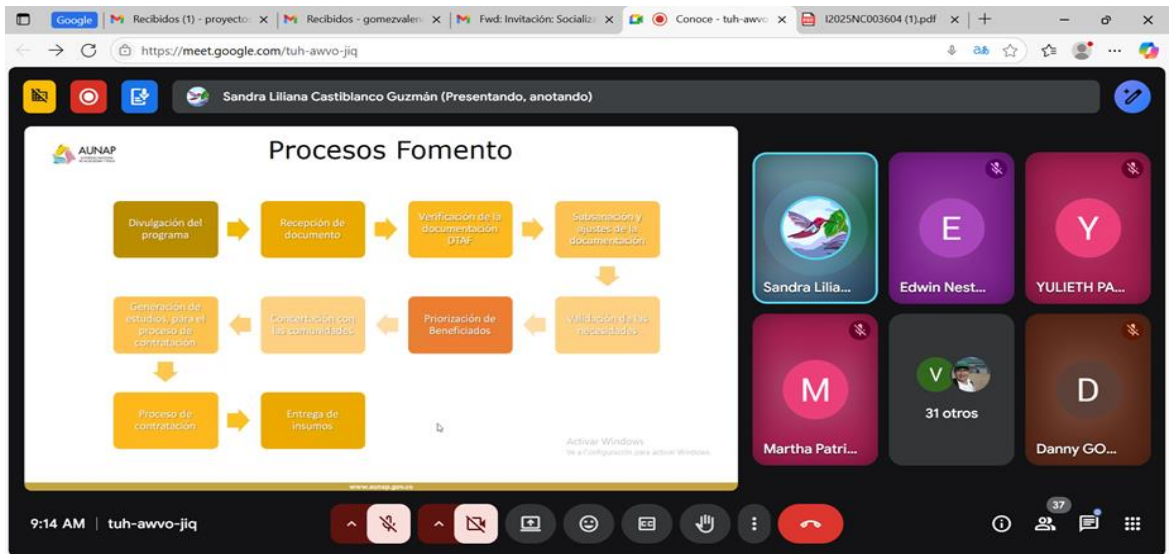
Google | Recibidos (1) - proyecto | Recibidos - gomezvalen | Fwd: Invitación: Socializ | Conoce - tuh-awv | I2025NC003604 (1).pdf

https://meet.google.com/tuh-awvo-jiq

Sandra Liliana Castiblanco Guzmán (Presentando, anotando)

AUNAP

Procesos Fomento

Divulgación del programa

Recepción de documento

Verificación de la documentación DTAF

Subsanación y ajustes de la documentación

Validación de las necesidades

Priorización de Beneficiados

Concertación con las comunidades

Generación de estudios, para el proceso de contratación

Proceso de contratación

Entrega de insumos

Activar Windows
Ve a Configuración para activar Windows.

www.aunap.gov.co

Sandra Lilia...

E
Edwin Nest...

Y
YULIETH PA...

M
Martha Patri...

V
31 otros

D
Danny GO...

9:14 AM | tuh-awvo-jiq

37